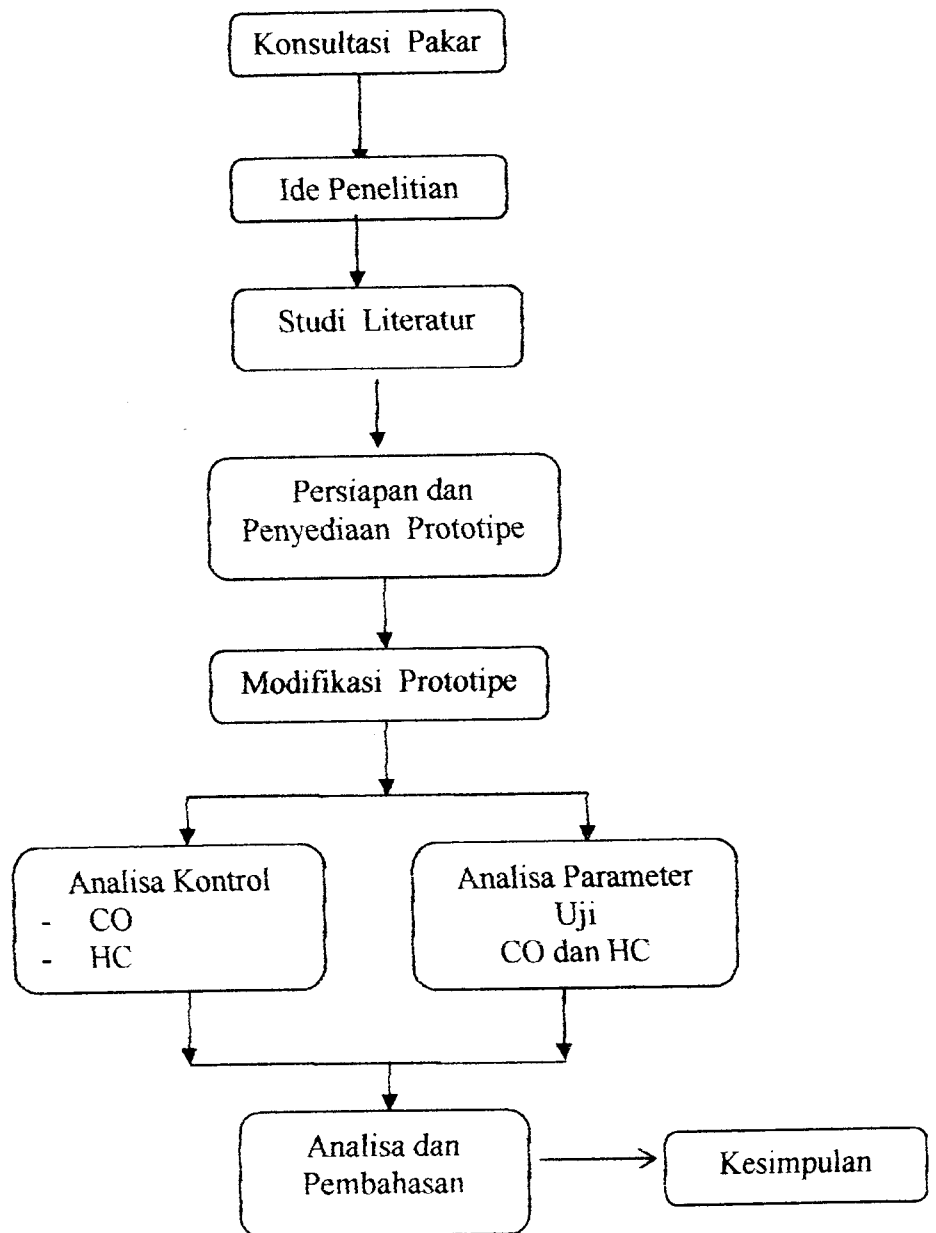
Konsultasi Pakar

Ide Penelitian

Studi Literatur

Persiapan dan Penyediaan Prototipe

Modifikasi Prototipe

Analisa Kontrol
- CO
- HC

Analisa Parameter Uji
CO dan HC

Analisa dan Pembahasan

Kesimpulan